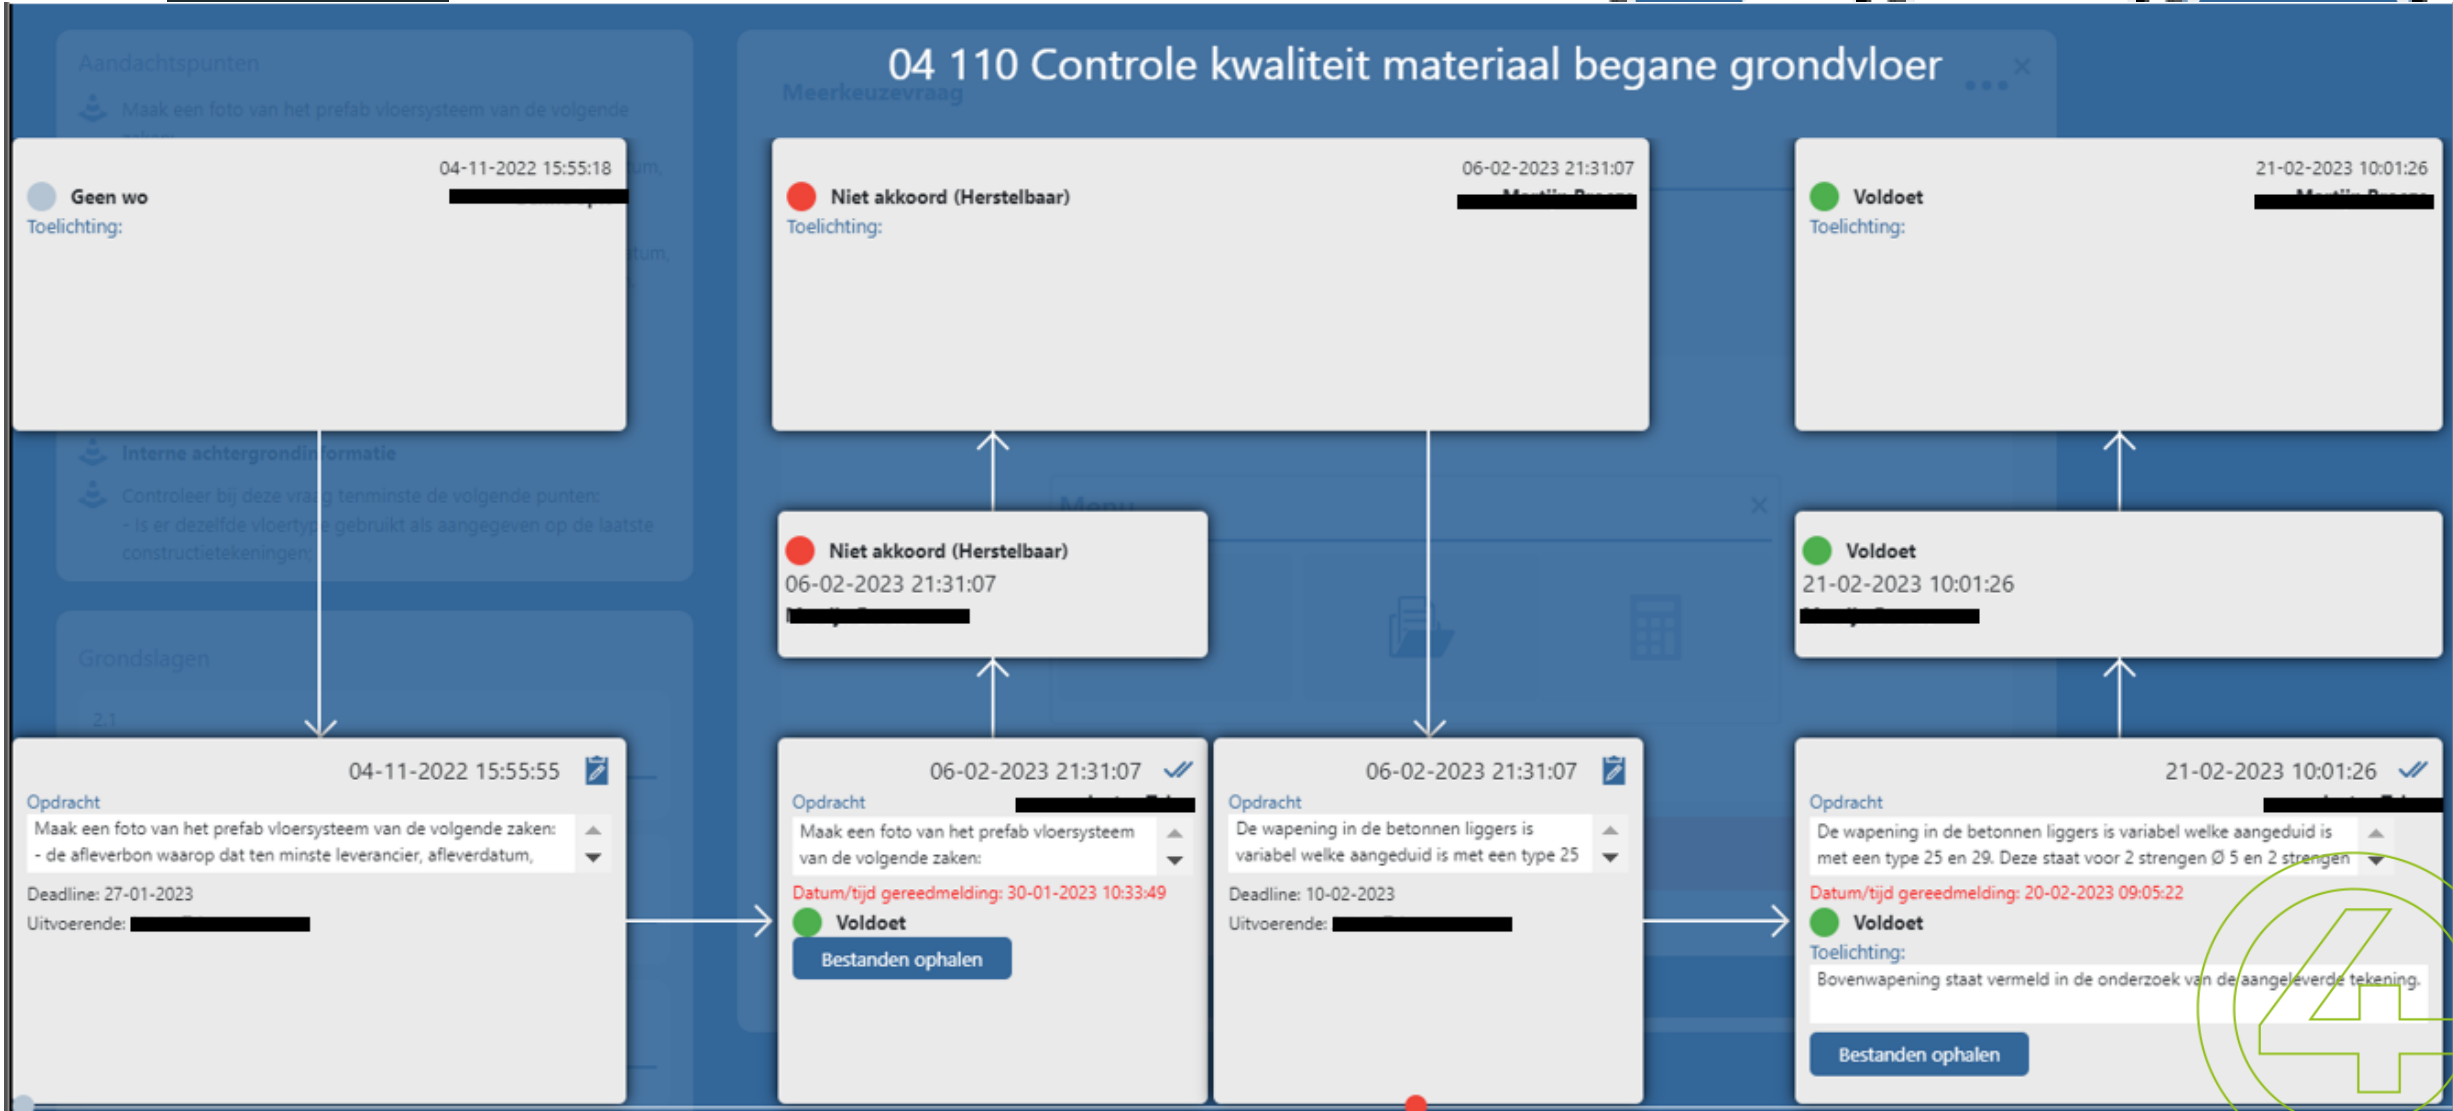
04 110 Controle kwaliteit materiaal begane grondvloer

Aandachtspunten
Maak een foto van het prefab vloersysteem van de volgende

Meerkeuzevraag

04-11-2022 15:55:18
Geen wo
Toelichting:

06-02-2023 21:31:07
Niet akkoord (Herstelbaar)
Toelichting:

21-02-2023 10:01:26
Voldoet
Toelichting:

Interne achtergrondinformatie
Controleer bij deze vraag tenminste de volgende punten:
- Is er dezelfde vloertype gebruikt als aangegeven op de laatste constructietekeningen

Menu

Niet akkoord (Herstelbaar)
06-02-2023 21:31:07

Voldoet
21-02-2023 10:01:26

Grondslagen

04-11-2022 15:55:55
Opdracht
Maak een foto van het prefab vloersysteem van de volgende zaken:
- de afleverbon waarop dat ten minste leverancier, afleverdatum,
Deadline: 27-01-2023
Uitvoerende:

06-02-2023 21:31:07
Opdracht
Maak een foto van het prefab vloersysteem van de volgende zaken:
Datum/tijd gereedmelding: 30-01-2023 10:33:49
Voldoet
Bestanden ophalen

06-02-2023 21:31:07
Opdracht
De wapening in de betonnen liggers is variabel welke aangeduid is met een type 25
Deadline: 10-02-2023
Uitvoerende:

21-02-2023 10:01:26
Opdracht
De wapening in de betonnen liggers is variabel welke aangeduid is met een type 25 en 29. Deze staat voor 2 strengen Ø 5 en 2 strengen
Datum/tijd gereedmelding: 20-02-2023 09:05:22
Voldoet
Toelichting:
Bovenwapening staat vermeld in de onderzoek van de aangeleverde tekening.
Bestanden ophalen